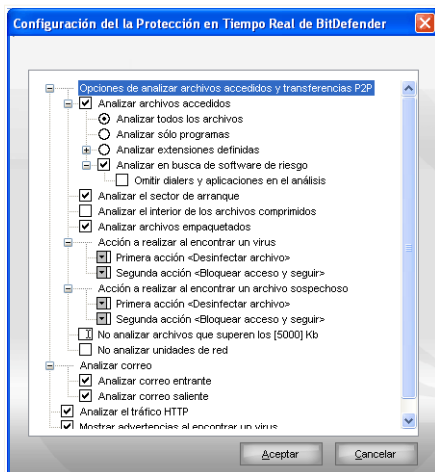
Configuración del la Protección en Tiempo Real de BitDefender

Opciones de analizar archivos accedidos y transferencias P2P
Analizar archivos accedidos
Analizar todos los archivos
Analizar sólo programas
Analizar extensiones definidas
Analizar en busca de software de riesgo
Omitir dialers y aplicaciones en el análisis
Analizar el sector de arranque
Analizar el interior de los archivos comprimidos
Analizar archivos empaquetados
Acción a realizar al encontrar un virus
Primera acción <Desinfectar archivo>
Segunda acción <Bloquear acceso y seguir>
Acción a realizar al encontrar un archivo sospechoso
Primera acción <Desinfectar archivo>
Segunda acción <Bloquear acceso y seguir>
No analizar archivos que superen los [5000] Kb
No analizar unidades de red
Analizar correo
Analizar correo entrante
Analizar correo saliente
Analizar el tráfico HTTP
Mostrar advertencias al encontrar un virus

Aceptar
Cancelar